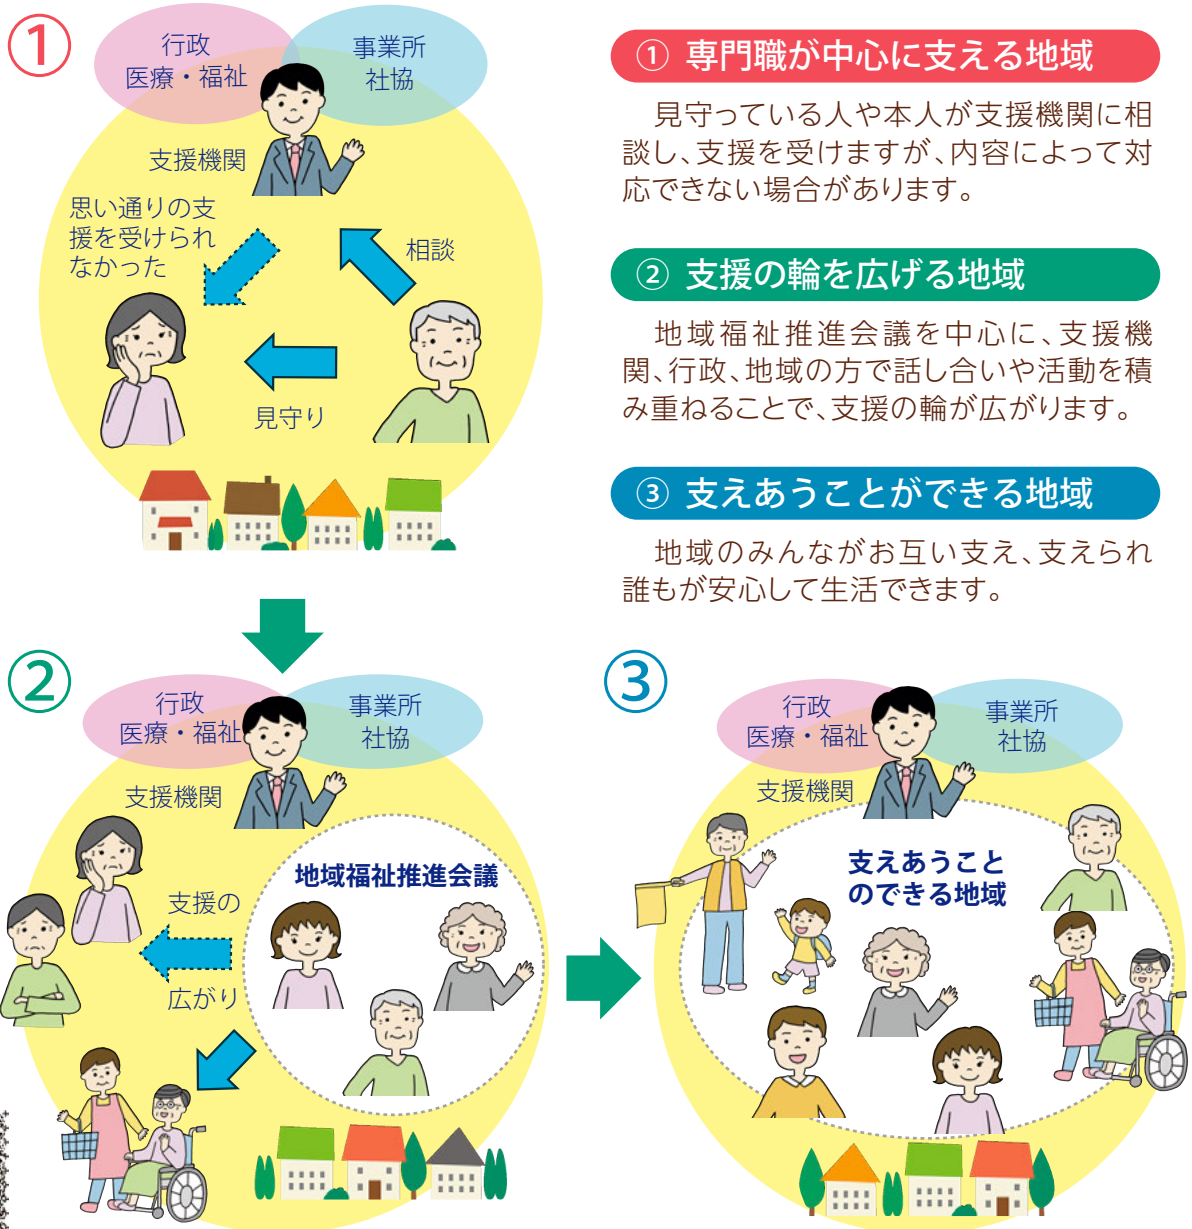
①

行政
医療・福祉

事業所
社協

支援機関

思い通りの支援を受けられなかった

相談

見守り

① 専門職が中心に支える地域

見守っている人や本人が支援機関に相談し、支援を受けますが、内容によって対応できない場合があります。

② 支援の輪を広げる地域

地域福祉推進会議を中心に、支援機関、行政、地域の方で話し合いや活動を積み重ねることで、支援の輪が広がります。

③ 支えあうことができる地域

地域のみんながお互い支え、支えられ誰もが安心して生活できます。

②

行政
医療・福祉

事業所
社協

支援機関

地域福祉推進会議

支援の

広がり

③

行政
医療・福祉

事業所
社協

支援機関

支えあうことのできる地域